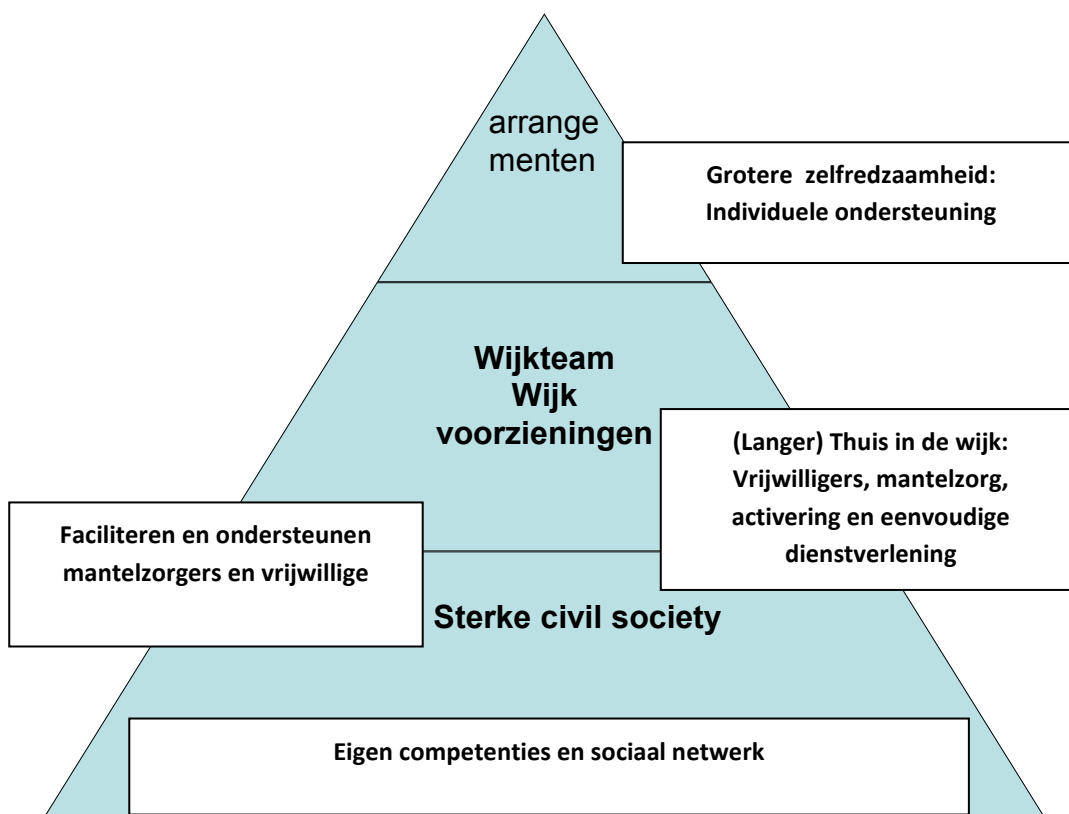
arrange menten

Grotere zelfredzaamheid:
Individuele ondersteuning

Wijkteam
Wijk
voorzieningen

(Langer) Thuis in de wijk:
Vrijwilligers, mantelzorg, activering en eenvoudige dienstverlening

Faciliteren en ondersteunen mantelzorgers en vrijwillige

Sterke civil society

Eigen competenties en sociaal netwerk